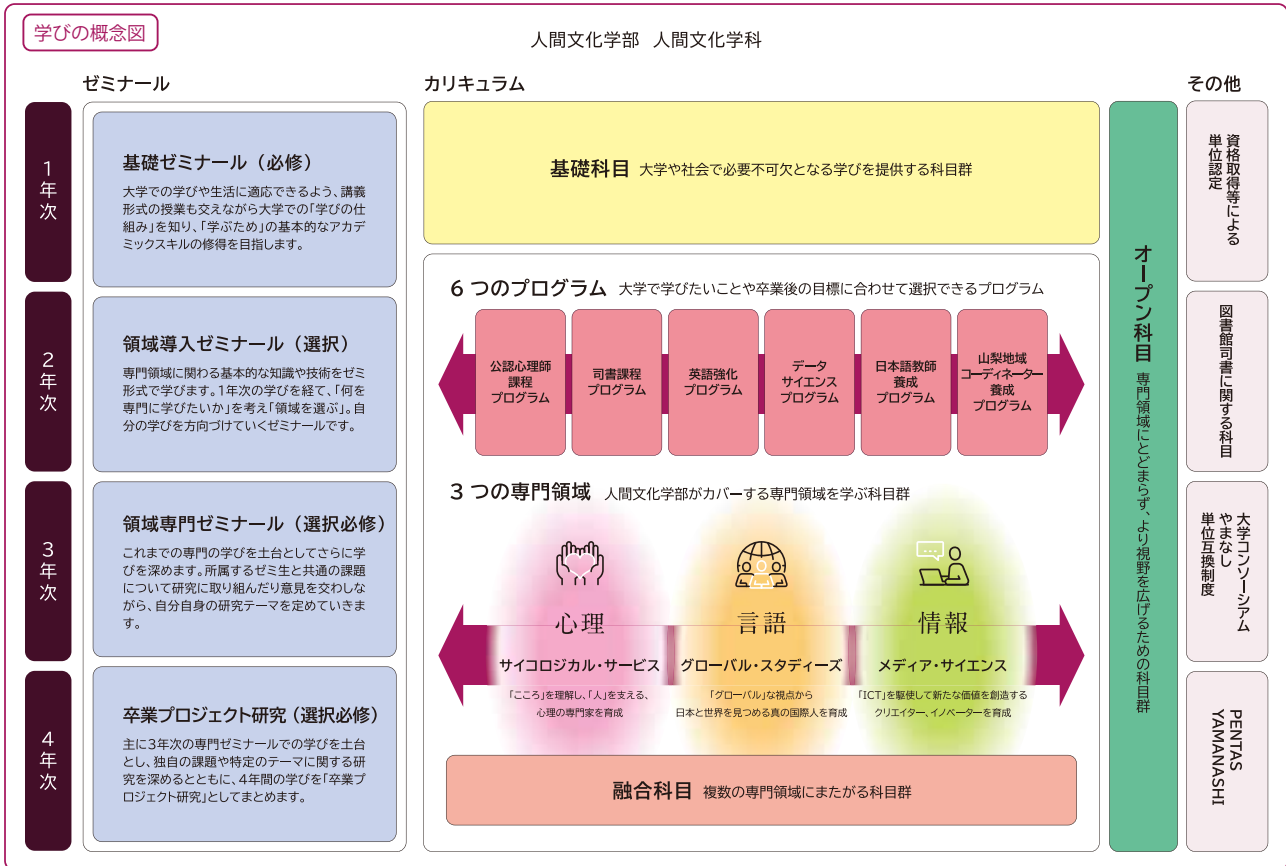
学びの概念図

人間文化学部　人間文化学科

ゼミナール

カリキュラム

その他

1年次

基礎ゼミナール（必修）
大学での学びや生活に適応できるよう、講義形式の授業も交えながら大学での「学びの仕組み」を知り、「学ぶため」の基本的なアカデミックスキルの修得を目指します。

2年次

領域導入ゼミナール（選択）
専門領域に関わる基本的な知識や技術をゼミ形式で学びます。1年次の学びを経て、「何を専門に学びたいか」を考え「領域を選ぶ」。自分の学びを方向づけていくゼミナールです。

3年次

領域専門ゼミナール（選択必修）
これまでの専門の学びを土台としてさらに学びを深めます。所属するゼミ生と共通の課題について研究に取り組んだり意見を交わしながら、自分自身の研究テーマを定めていきます。

4年次

卒業プロジェクト研究（選択必修）
主に3年次の専門ゼミナールでの学びを土台とし、独自の課題や特定のテーマに関する研究を深めるとともに、4年間の学びを「卒業プロジェクト研究」としてまとめます。

基礎科目　大学や社会で必要不可欠となる学びを提供する科目群

6つのプログラム　大学で学びたいことや卒業後の目標に合わせて選択できるプログラム

公認心理師課程プログラム

司書課程プログラム

英語強化プログラム

データサイエンスプログラム

日本語教師養成プログラム

山梨地域コーディネーター養成プログラム

3つの専門領域　人間文化学部がカバーする専門領域を学ぶ科目群

心理
サイコロジカル・サービス
「こころ」を理解し、「人」を支える、心理の専門家を育成

言語
グローバル・スタディーズ
「グローバル」な視点から日本と世界を見つめる真の国際人を育成

情報
メディア・サイエンス
「ICT」を駆使して新たな価値を創造するクリエイター、イノベーターを育成

融合科目　複数の専門領域にまたがる科目群

オープン科目　専門領域にとどまらず、より視野を広げるための科目群

資格取得等による単位認定

図書館司書に関する科目

大学コンソーシアムやまなし単位互換制度

PENTAS YAMANASHI